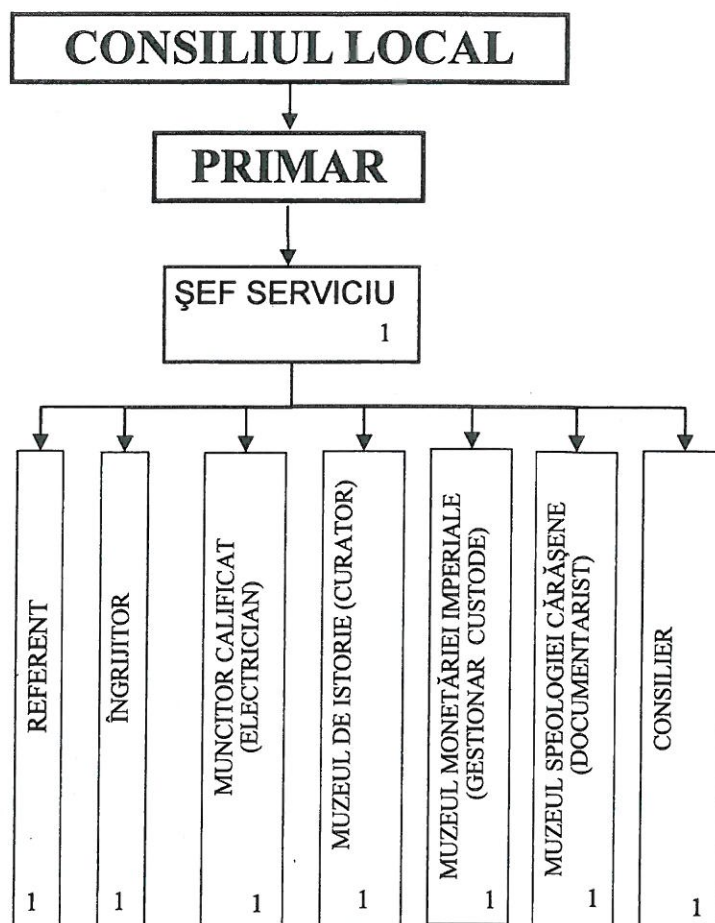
CONSILIUL LOCAL

PRIMAR

ŞEF SERVICIU
1

REFERENT
1

ÎNGRIJITOR
1

MUNCITOR CALIFICAT (ELECTRICIAN)
1

MUZEUL DE ISTORIE (CURATOR)
1

MUZEUL MONETĂRIEI IMPERIALE (GESTIONAR CUSTODE)
1

MUZEUL SPEOLOGIEI CĂRĂŞENE (DOCUMENTARIST)
1

CONSILIER
1